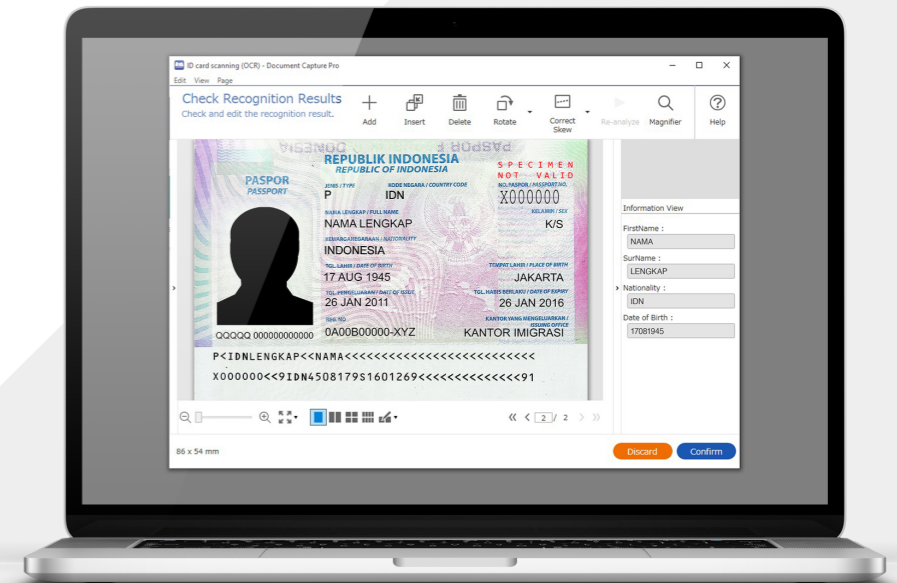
ID card scanning (OCR) - Document Capture Pro

Edit View Page

Check Recognition Results
Check and edit the recognition result.

Add Insert Delete Rotate Correct Skew Re-analyze Magnifier Help

PASPOR
PASSPORT

REPUBLIK INDONESIA
REPUBLIC OF INDONESIA

SPECIMEN
NOT VALID

JENIS / TYPE
P
KODE NEGARA / COUNTRY CODE
IDN
NO. PASPOR / PASSPORT NO.
X000000

NAMA LENGKAP / FULL NAME
NAMA LENGKAP
KELAMIN / SEX
K/S

KEWARGANEGARAAN / NATIONALITY
INDONESIA

TGL. LAHIR / DATE OF BIRTH
17 AUG 1945
TEMPAT LAHIR / PLACE OF BIRTH
JAKARTA

TGL. PENGELUARAN / DATE OF ISSUE
26 JAN 2011
TGL. HABIS BERLAKU / DATE OF EXPIRY
26 JAN 2016

REG. NO.
QQQQQ 000000000000
0A00B00000-XYZ
KANTOR YANG MENGELUARKAN / ISSUING OFFICE
KANTOR IMIGRASI

P<IDNLENGKAP<<NAMA<<<<<<<<<<<<<<<<<<<<<<<<
X000000<<9IDN4508179S1601269<<<<<<<<<<<<<<91

Information View
FirstName :
NAMA
SurName :
LENGKAP
Nationality :
IDN
Date of Birth :
17081945

2 / 2

86 x 54 mm

Discard
Confirm